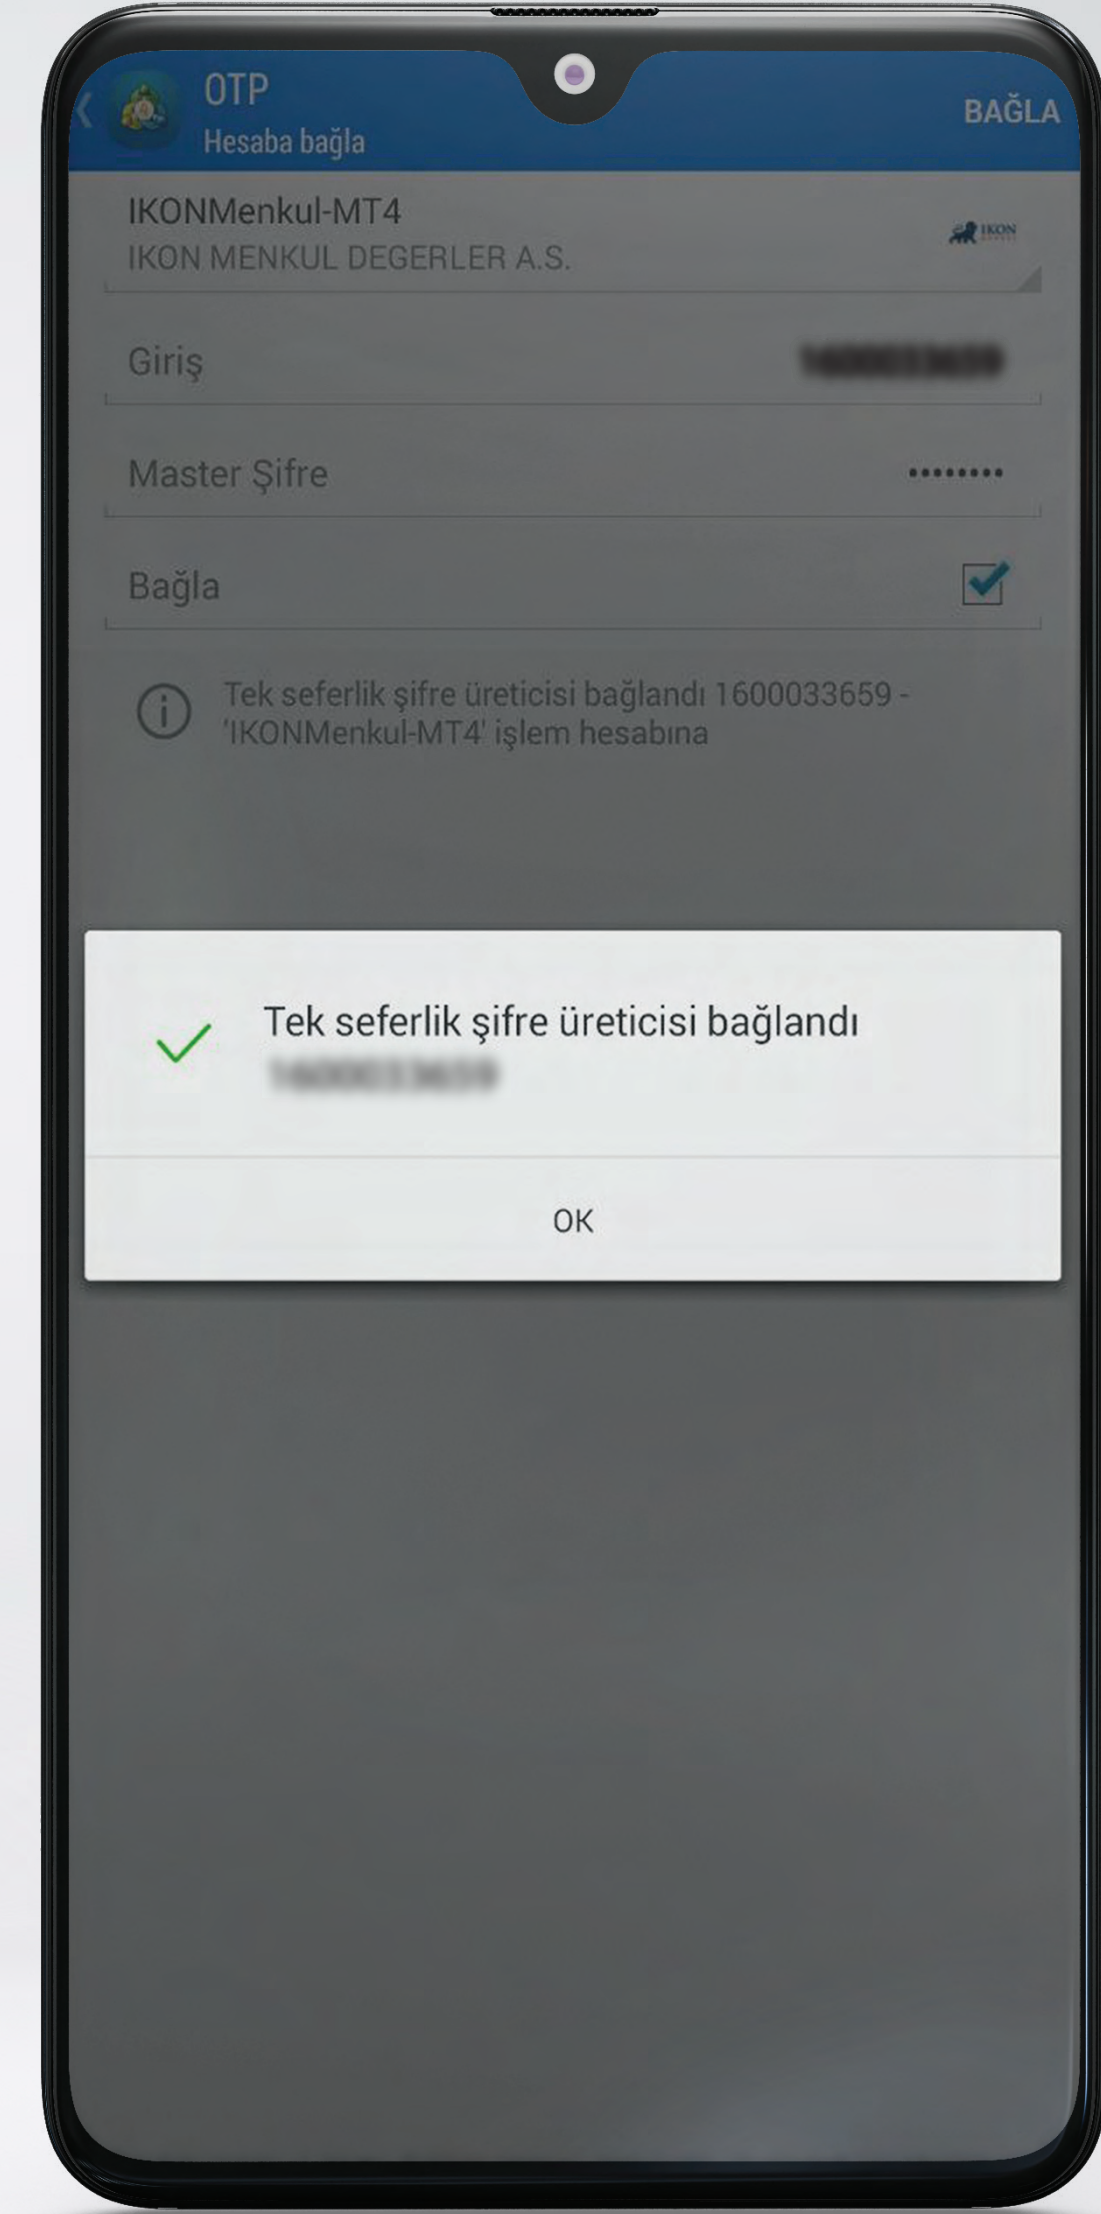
OTP
Hesaba bağla

BAĞLA

IKONMenkul-MT4
IKON MENKUL DEGERLER A.S.

IKON

Giriş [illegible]

Master Şifre •••••••••

Bağla

Tek seferlik şifre üreticisi bağlandı 1600033659 - 'IKONMenkul-MT4' işlem hesabına

Tek seferlik şifre üreticisi bağlandı
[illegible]

OK